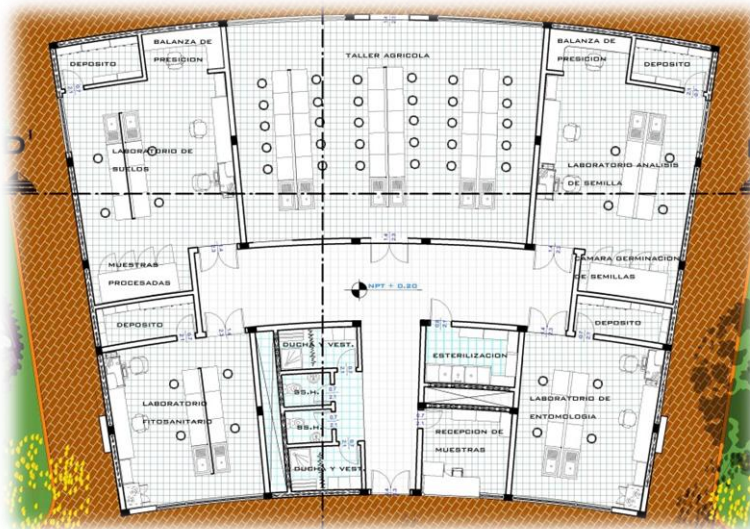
DEPOSITO
BALANZA DE PRESICION
TALLER AGRICOLA
BALANZA DE PRESICION
DEPOSITO
LABORATORIO DE SUELOS
LABORATORIO ANALISIS DE SEMILLA
MUESTRAS PROCESADAS
CAMARA GERMINACION DE SEMILLAS
NPT + 0.20
DEPOSITO
DEPOSITO
DUCHA Y VEST.
ESTERILIZACION
SS.HH.
LABORATORIO FITOSANITARIO
LABORATORIO DE ENTOMOLOGIA
SS.HH.
RECEPCION DE MUESTRAS
DUCHA Y VEST.